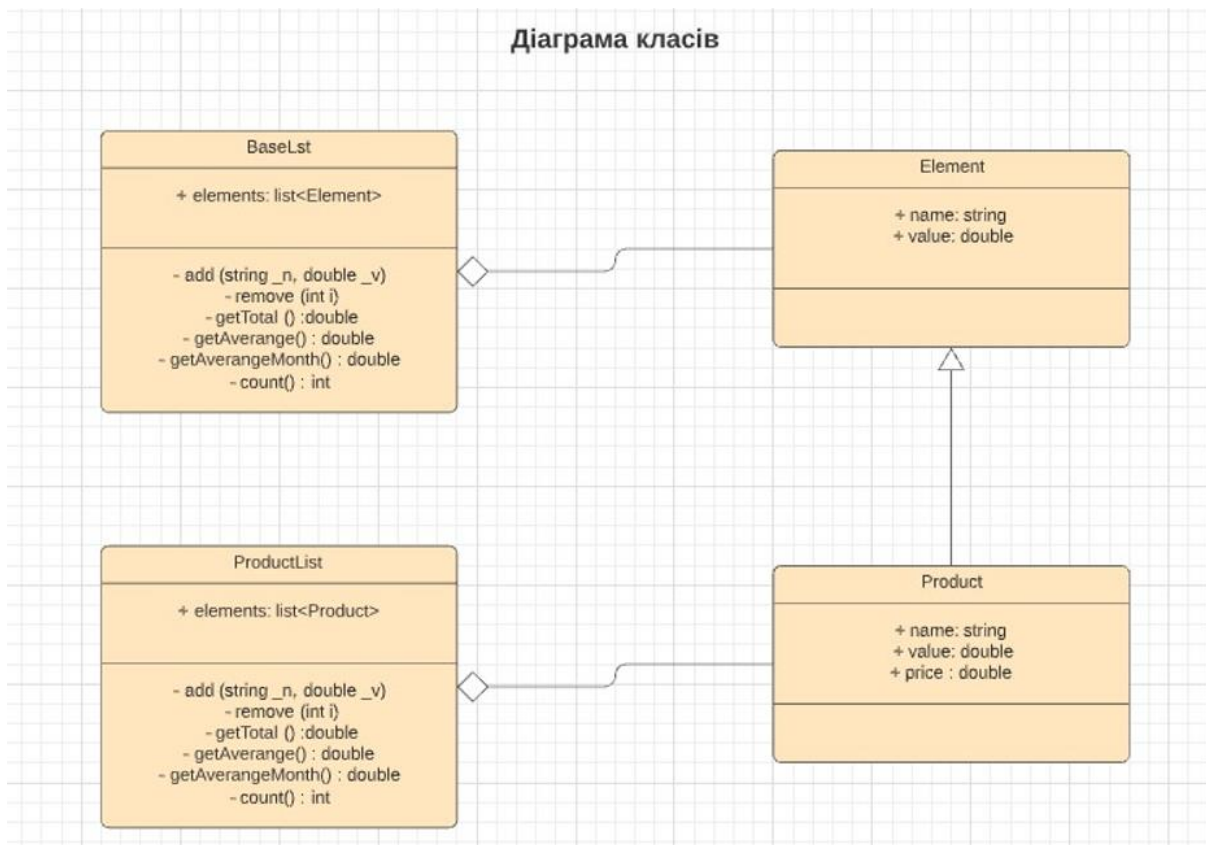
Діаграма класів

BaseLst

+ elements: list<Element>

- add (string _n, double _v)
- remove (int i)
- getTotal () :double
- getAverange() : double
- getAverangeMonth() : double
- count() : int

Element

+ name: string
+ value: double

ProductList

+ elements: list<Product>

- add (string _n, double _v)
- remove (int i)
- getTotal () :double
- getAverange() : double
- getAverangeMonth() : double
- count() : int

Product

+ name: string
+ value: double
+ price : double